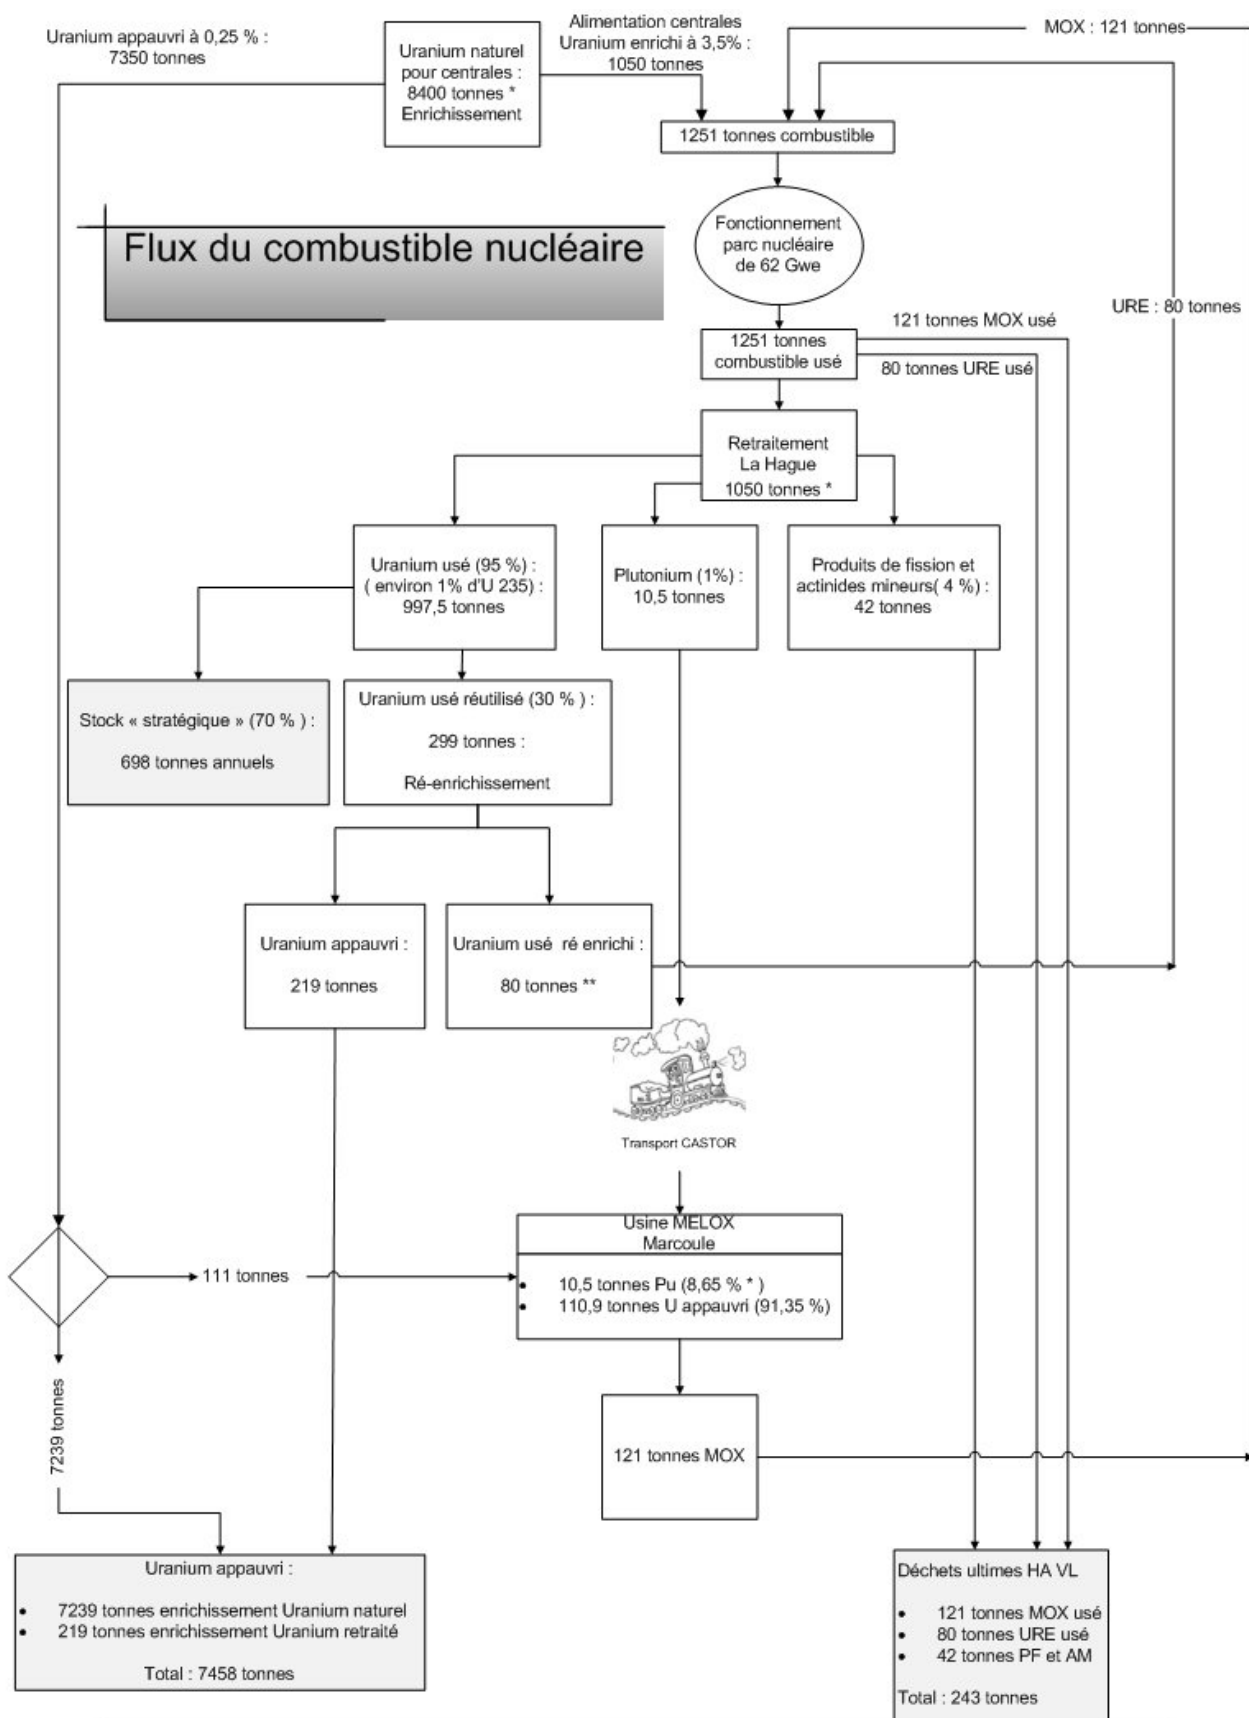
Uranium appauvri à 0,25 % : 7350 tonnes

Uranium naturel pour centrales : 8400 tonnes * Enrichissement

Alimentation centrales Uranium enrichi à 3,5% : 1050 tonnes

MOX : 121 tonnes

1251 tonnes combustible

Flux du combustible nucléaire

Fonctionnement parc nucléaire de 62 Gwe

URE : 80 tonnes

121 tonnes MOX usé

1251 tonnes combustible usé

80 tonnes URE usé

Retraitement La Hague 1050 tonnes *

Uranium usé (95 %) : ( environ 1% d'U 235) : 997,5 tonnes

Plutonium (1%) : 10,5 tonnes

Produits de fission et actinides mineurs( 4 %) : 42 tonnes

Stock « stratégique » (70 % ) : 698 tonnes annuels

Uranium usé réutilisé (30 % ) : 299 tonnes : Ré-enrichissement

Uranium appauvri : 219 tonnes

Uranium usé ré enrichi : 80 tonnes **

Transport CASTOR

111 tonnes

Usine MELOX Marcoule

- 10,5 tonnes Pu (8,65 % * )
- 110,9 tonnes U appauvri (91,35 %)

7239 tonnes

121 tonnes MOX

Uranium appauvri :

- 7239 tonnes enrichissement Uranium naturel
- 219 tonnes enrichissement Uranium retraité

Total : 7458 tonnes

Déchets ultimes HA VL

- 121 tonnes MOX usé
- 80 tonnes URE usé
- 42 tonnes PF et AM

Total : 243 tonnes